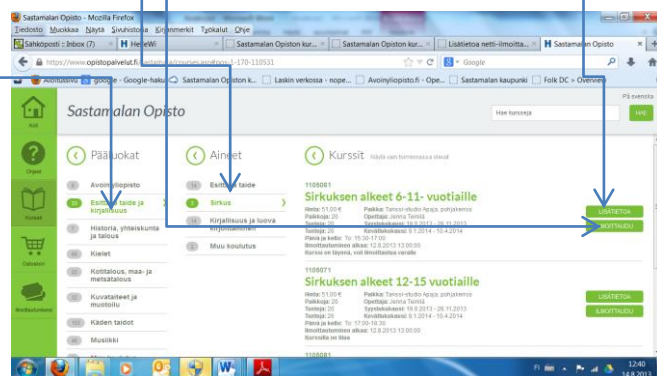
Sastamalan Opisto - Mozilla Firefox

Tiedosto Muokkaa Näytä Sivuhistoria Kirjanmerkit Työkalut Ohje

Sähköposti :: Inbox (7) | HelleWi | Sastamalan Opiston kur... | Sastamalan Opiston kur... | Lisätietoa netti-ilmoitta... | Sastamalan Opisto

https://www.opistopalvelut.fi/sastamala/courses.php?l=1-170-110531

Google

Aloitussivu | google - Google-haku | Sastamalan Opiston k... | Laskin verkossa - nope... | Avoinyliopisto.fi - Ope... | Sastamalan kaupunki | Folk DC » Overview

Koti

Ohjeet

Kurssit

Ostoskori

Ilmoittautuminen

Sastamalan Opisto

Hae kursseja

HAE

Pääluokat

Avoin yliopisto

Esittävä taide ja kirjallisuus

Historia, yhteiskunta ja talous

Kielet

Kotitalous, maa- ja metsätalous

Kuvataiteet ja muotoilu

Käden taidot

Musiikki

Aineet

Esittävä taide

Sirkus

Kirjallisuus ja luova kirjoittaminen

Muu koulutus

Kurssit

Näytä vain tuntemassa olevat

1105061

Sirkuksen alkeet 6-11- vuotiaille

Hinta: 51,00 €
Paikkoja: 20
Tunteja: 20
Tunteja: 20
Paikka: Taitosirkus-studio Apaja, pohjakerros
Opettaja: Jenna Teinilä
Syyslukukausi: 16.9.2013 - 28.11.2013
Kevätlukukausi: 9.1.2014 - 10.4.2014
Päivä ja kello: To 15:30-17:00
Ilmoittautuminen alkaa: 12.8.2013 13:00:00
Kurssi on täynnä, voit ilmoittautua varalle

LISÄTIETOA

ILMOITTAUDU

1105071

Sirkuksen alkeet 12-15 vuotiaille

Hinta: 51,00 €
Paikkoja: 20
Tunteja: 20
Tunteja: 20
Paikka: Taitosirkus-studio Apaja, pohjakerros
Opettaja: Jenna Teinilä
Syyslukukausi: 19.9.2013 - 28.11.2013
Kevätlukukausi: 9.1.2014 - 10.4.2014
Päivä ja kello: To 17:30-18:30
Ilmoittautuminen alkaa: 12.8.2013 13:00:00
Kurssilla on tilaa

LISÄTIETOA

ILMOITTAUDU

1105081

FI

12:40
14.8.2013